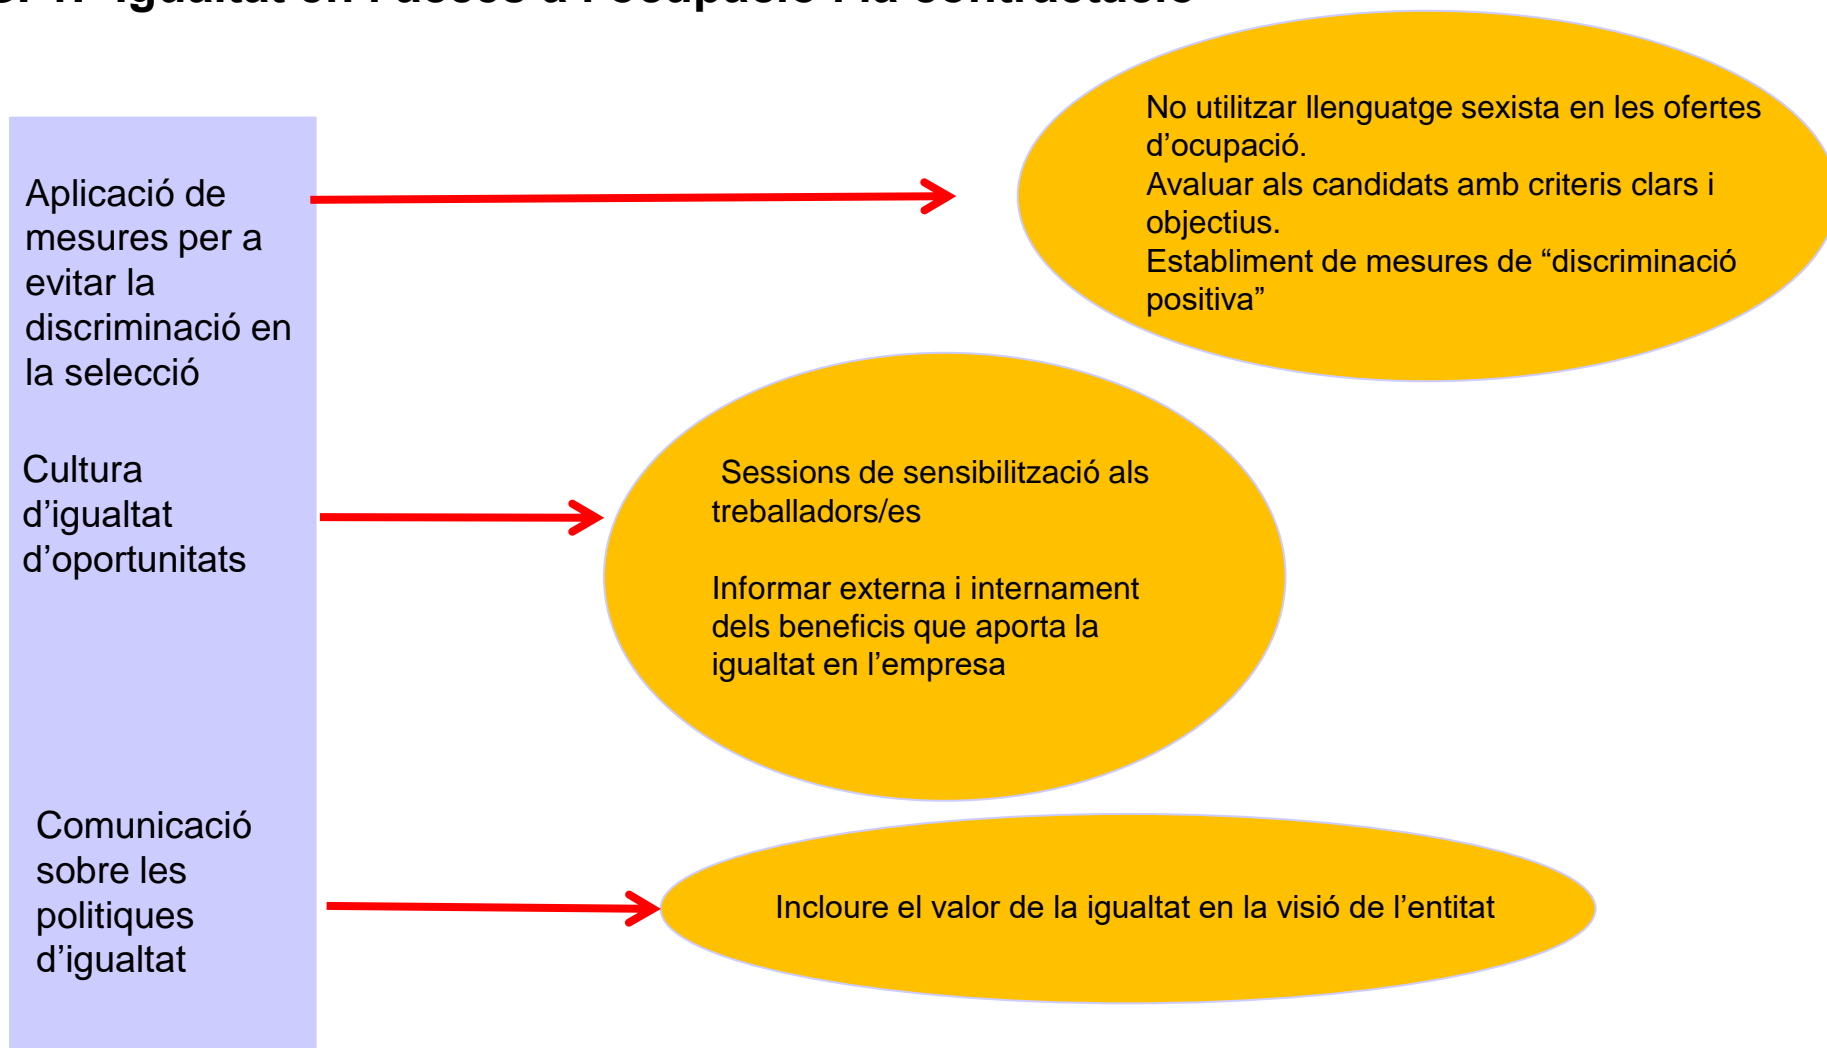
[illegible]

Aplicació de mesures per a evitar la discriminació en la selecció

No utilitzar llenguatge sexista en les ofertes d'ocupació.
Avaluar als candidats amb criteris clars i objectius.
Establiment de mesures de "discriminació positiva"

Cultura d'igualtat d'oportunitats

Sessions de sensibilització als treballadors/es

Informar externa i internament dels beneficis que aporta la igualtat en l'empresa

Comunicació sobre les politiques d'igualtat

Incloure el valor de la igualtat en la visió de l'entitat